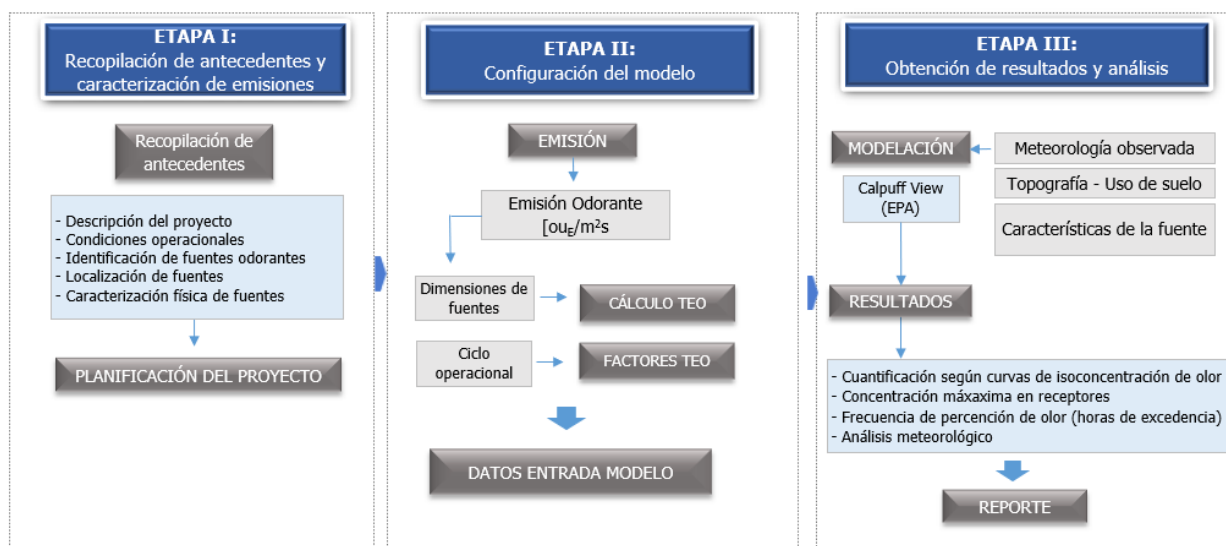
ETAPA I:
Recopilación de antecedentes y caracterización de emisiones

Recopilación de antecedentes

- Descripción del proyecto
- Condiciones operacionales
- Identificación de fuentes odorantes
- Localización de fuentes
- Caracterización física de fuentes

PLANIFICACIÓN DEL PROYECTO

ETAPA II:
Configuración del modelo

EMISIÓN

Emisión Odorante
[$ou_E/m^2s$

Dimensiones de fuentes

CÁLCULO TEO

Ciclo operacional

FACTORES TEO

DATOS ENTRADA MODELO

ETAPA III:
Obtención de resultados y análisis

MODELACIÓN

Meteorología observada

Topografía - Uso de suelo

Características de la fuente

Calpuff View (EPA)

RESULTADOS

- Cuantificación según curvas de isoconcentración de olor
- Concentración máxaxima en receptores
- Frecuencia de percención de olor (horas de excedencia)
- Análisis meteorológico

REPORTE